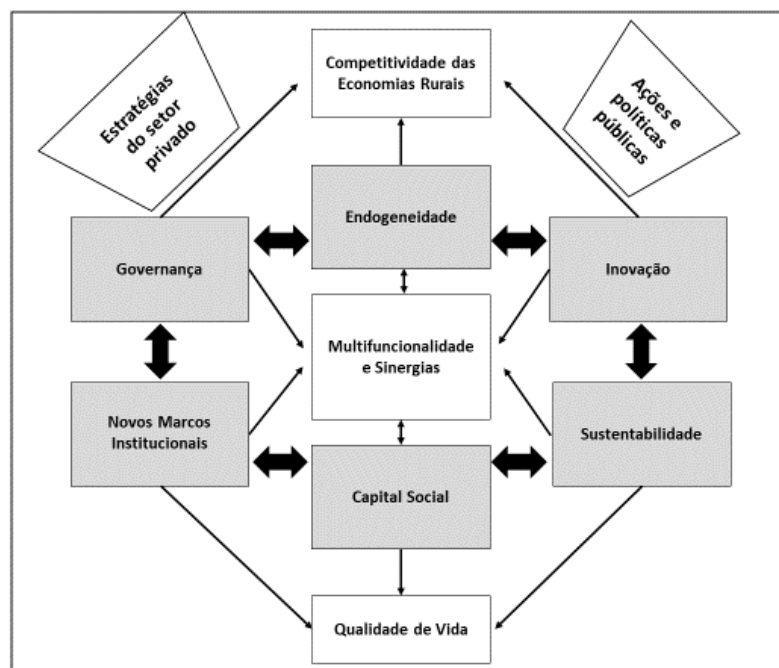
Estratégias do setor privado

Competitividade das Economias Rurais

Ações e políticas públicas

Endogeneidade

Governança

Inovação

Multifuncionalidade e Sinergias

Novos Marcos Institucionais

Sustentabilidade

Capital Social

Qualidade de Vida